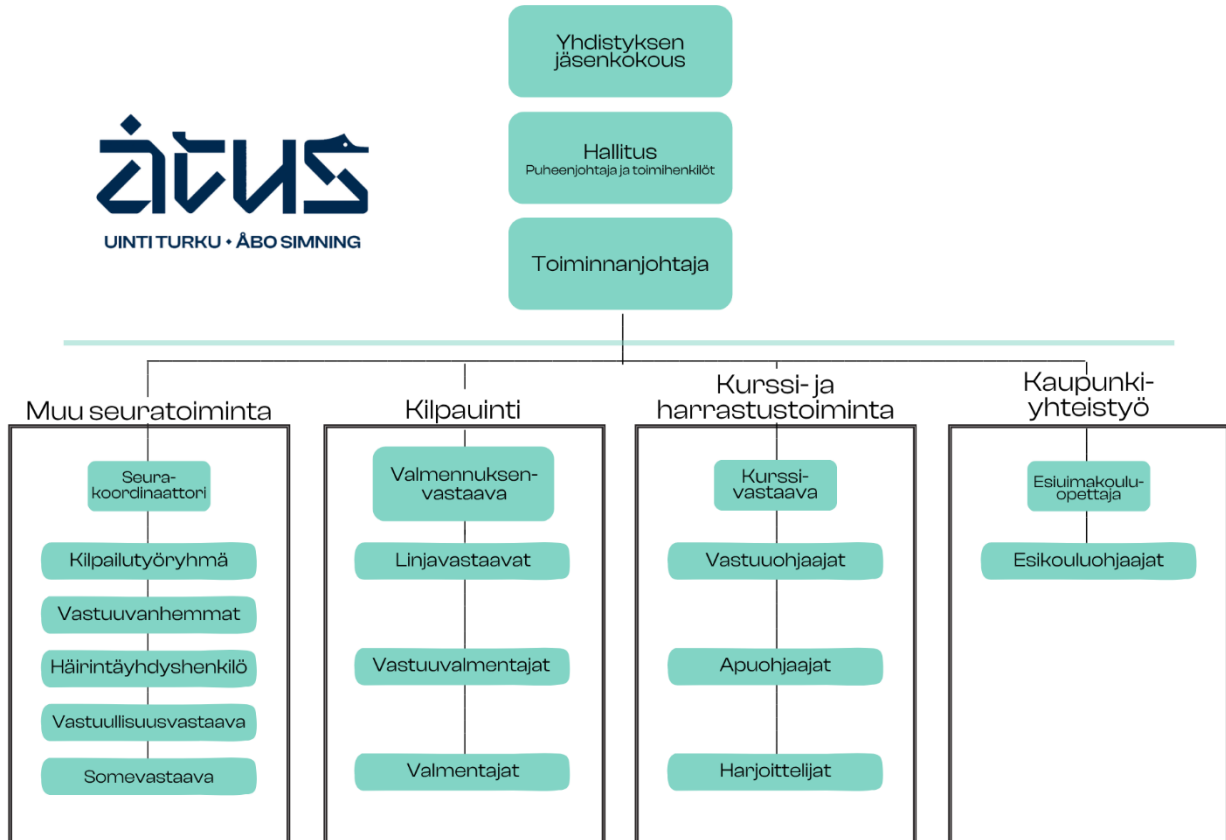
ÅTUS
UINTI TURKU • ÅBO SIMNING

Yhdistyksen jäsenkokous

Hallitus
Puheenjohtaja ja toimihenkilöt

Toiminnanjohtaja

Muu seuratoiminta

Seurakoordinaattori

Kilpailutyöryhmä

Vastuuvanhemmat

Häirintäyhdyshenkilö

Vastuullisuusvastaava

Somevastaava

Kilpauinti

Valmennuksenvastaava

Linjavastaavat

Vastuuvalmentajat

Valmentajat

Kurssi- ja harrastustoiminta

Kurssivastaava

Vastuuohjaajat

Apuohjaajat

Harjoittelijat

Kaupunkiyhteistyö

Esiuimakouluopettaja

Esikouluohjaajat